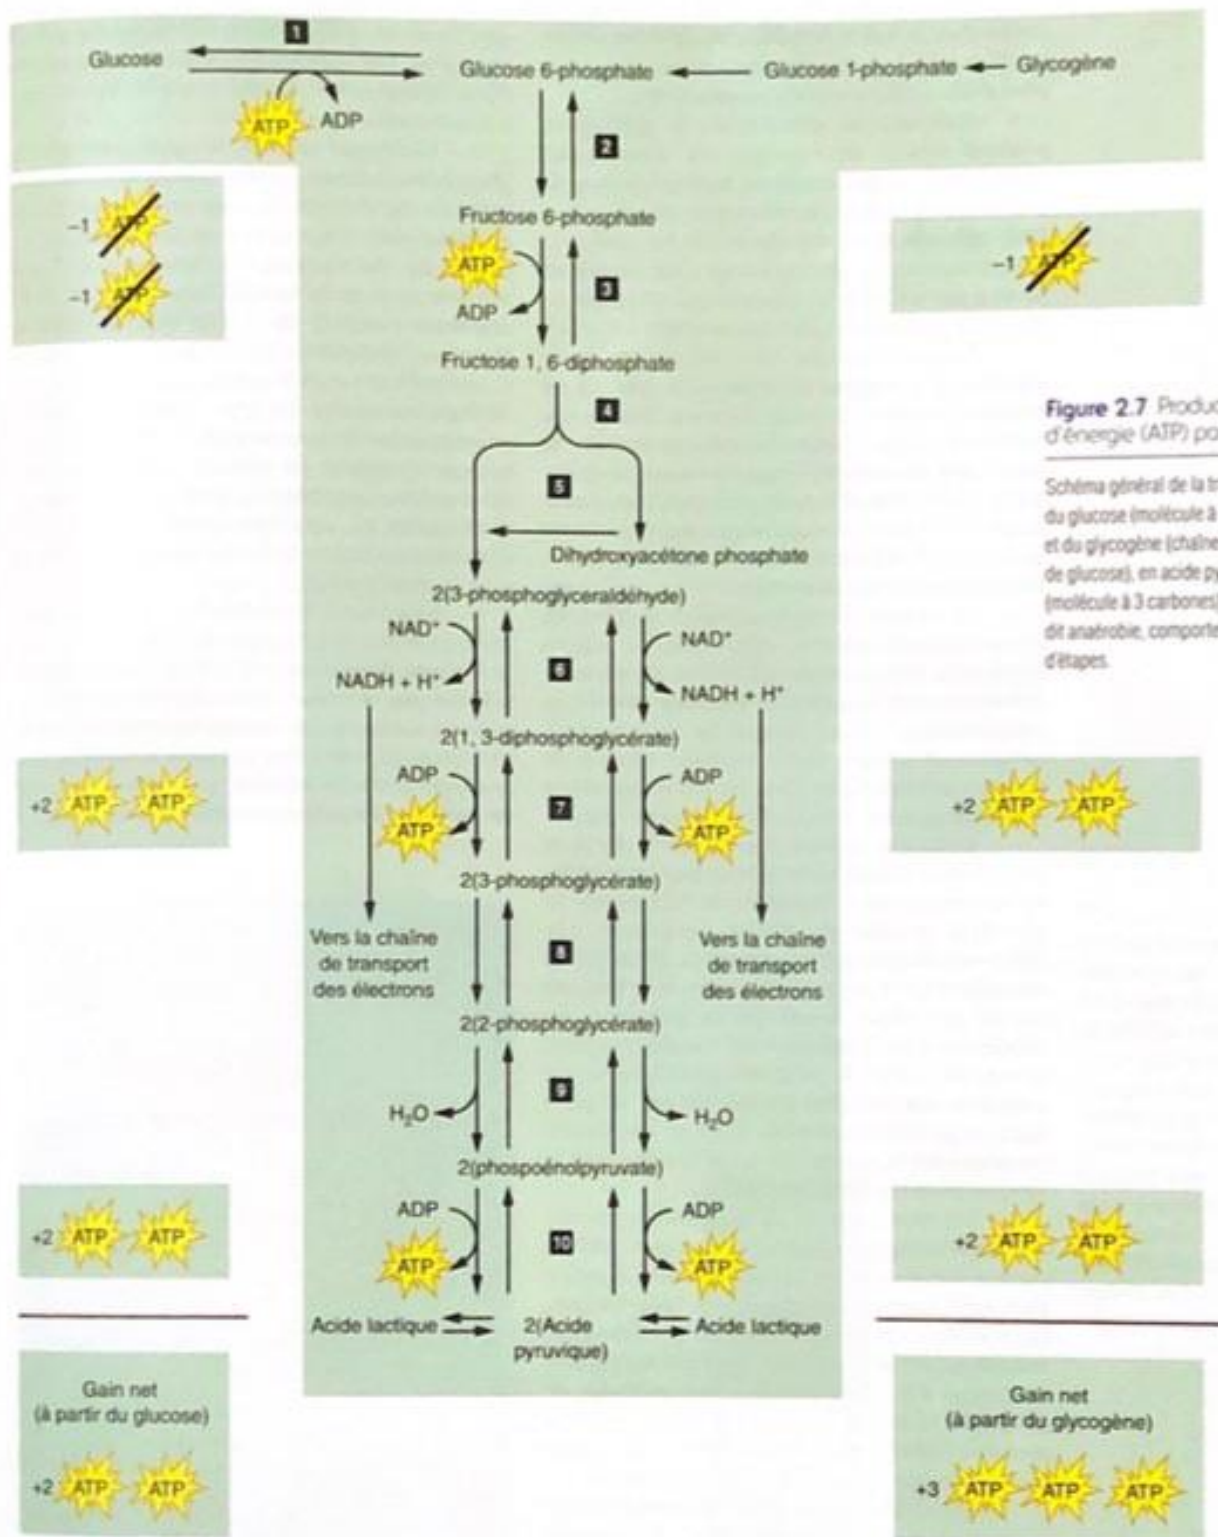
1
Glucose
Glucose 6-phosphate
Glucose 1-phosphate
Glycogène
ATP
ADP

−1 ATP
−1 ATP

2
Fructose 6-phosphate
ATP
ADP
3
Fructose 1, 6-diphosphate

−1 ATP

Figure 2.7 Produc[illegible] d'énergie (ATP) po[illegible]

Schéma général de la t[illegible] du glucose (molécule à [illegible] et du glycogène (chaîne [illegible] de glucose), en acide py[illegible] (molécule à 3 carbones) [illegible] dit anaérobie, comporte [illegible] d'étapes.

4
5
Dihydroxyacétone phosphate
2(3-phosphoglyceraldéhyde)
NAD⁺
NADH + H⁺
6
NAD⁺
NADH + H⁺
2(1, 3-diphosphoglycérate)

+2 ATP ATP

ADP
ATP
7
ADP
ATP

+2 ATP ATP

2(3-phosphoglycérate)
Vers la chaîne de transport des électrons
8
Vers la chaîne de transport des électrons
2(2-phosphoglycérate)
$H_2O$
9
$H_2O$
2(phospoénolpyruvate)

+2 ATP ATP

ADP
ATP
10
ADP
ATP

+2 ATP ATP

Acide lactique
2(Acide pyruvique)
Acide lactique

Gain net
(à partir du glucose)
+2 ATP ATP

Gain net
(à partir du glycogène)
+3 ATP ATP ATP